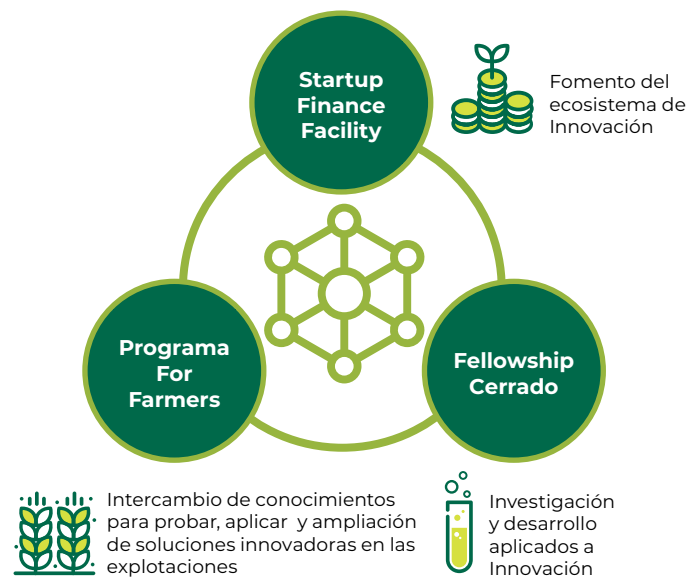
Startup Finance Facility

Fomento del ecosistema de Innovación

Programa For Farmers

Fellowship Cerrado

Intercambio de conocimientos para probar, aplicar y ampliación de soluciones innovadoras en las explotaciones

Investigación y desarrollo aplicados a Innovación